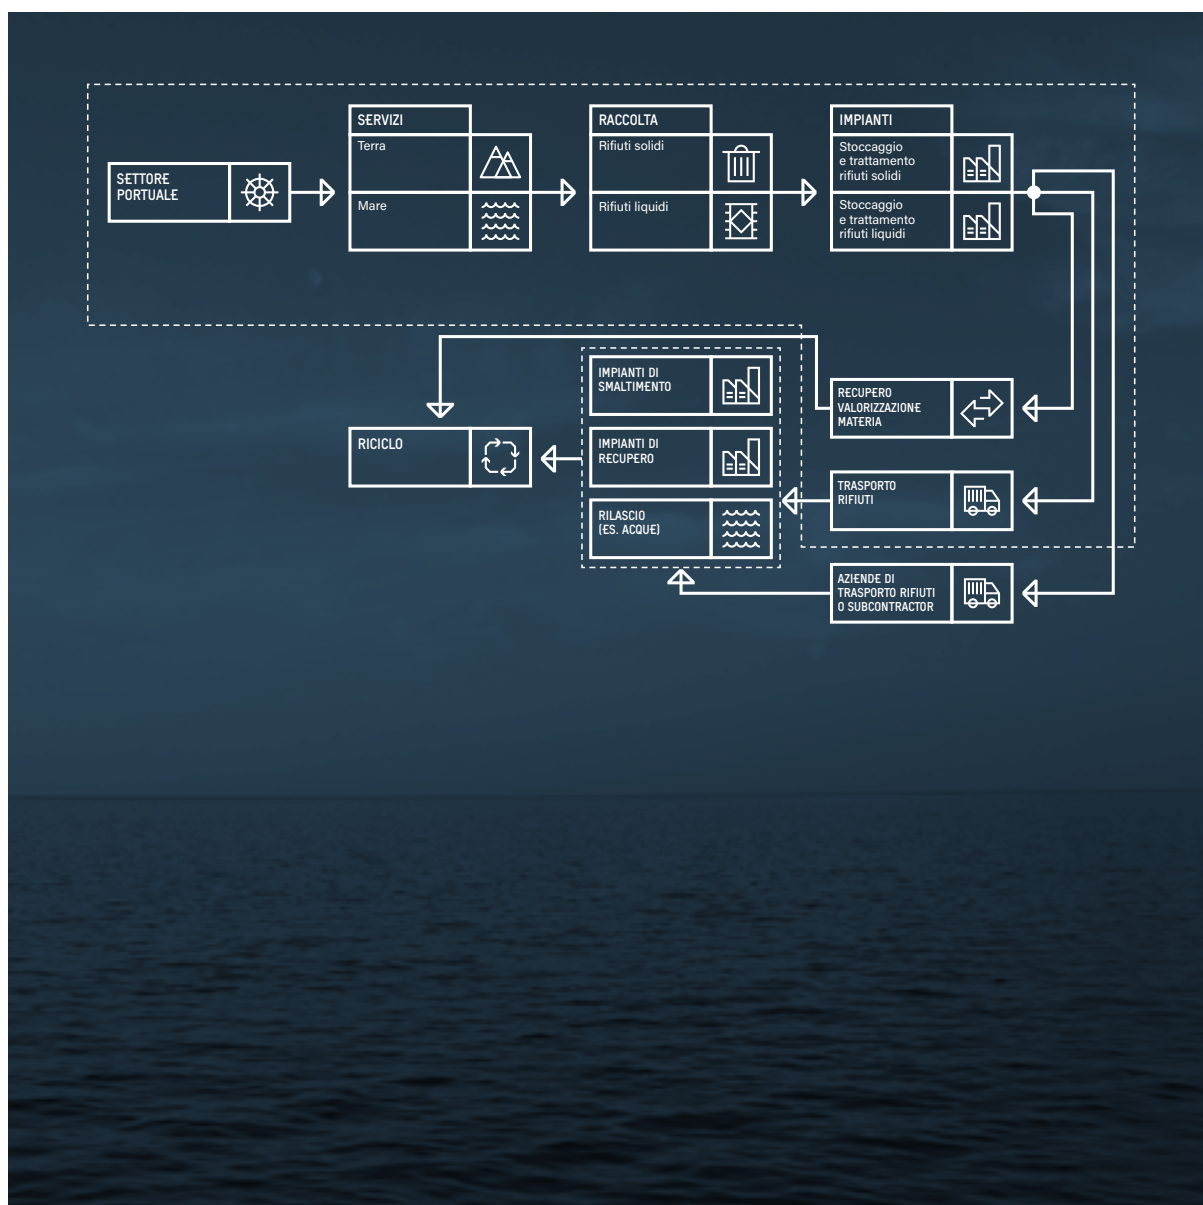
SETTORE PORTUALE

SERVIZI
Terra
Mare

RACCOLTA
Rifiuti solidi
Rifiuti liquidi

IMPIANTI
Stoccaggio e trattamento rifiuti solidi
Stoccaggio e trattamento rifiuti liquidi

IMPIANTI DI SMALTIMENTO

IMPIANTI DI RECUPERO

RILASCIO (ES. ACQUE)

RICICLO

RECUPERO VALORIZZAZIONE MATERIA

TRASPORTO RIFIUTI

AZIENDE DI TRASPORTO RIFIUTI O SUBCONTRACTOR